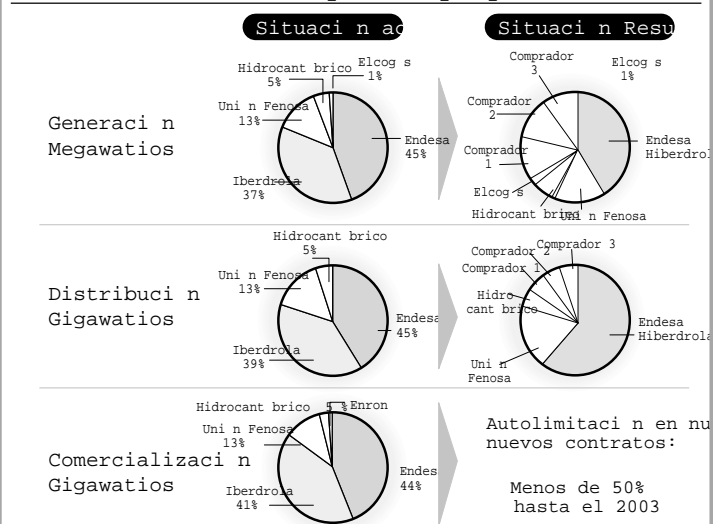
Situaci n ac

Situaci n Resu

Generaci n Megawatios

Hidrocant brico 5%

Elcog s 1%

Uni n Fenosa 13%

Endesa 45%

Iberdrola 37%

Comprador 3

Elcog s 1%

Comprador 2

Comprador 1

Endesa Hiberdrola

Elcog s

Hidrocant brico

Uni n Fenosa

Distribuci n Gigawatios

Hidrocant brico 5%

Uni n Fenosa 13%

Endesa 45%

Iberdrola 39%

Comprador 2

Comprador 3

Comprador 1

Hidro cant brico

Endesa Hiberdrola

Uni n Fenosa

Comercializaci n Gigawatios

Hidrocant brico 5%

Enron

Uni n Fenosa 13%

Endes 44%

Iberdrola 41%

Autolimitaci n en nu nuevos contratos:

Menos de 50% hasta el 2003